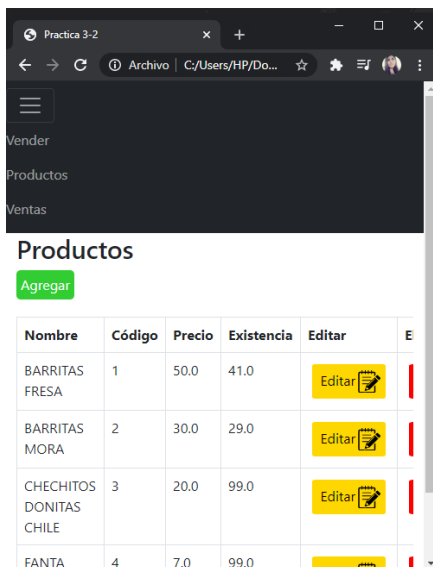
Practica 3-2 × +

Archivo | C:/Users/HP/Do...

Vender

Productos

Ventas

Productos

Agregar

| Nombre | Código | Precio | Existencia | Editar | El |
|---|---|---|---|---|---|
| BARRITAS FRESA | 1 | 50.0 | 41.0 | Editar | |
| BARRITAS MORA | 2 | 30.0 | 29.0 | Editar | |
| CHECHITOS DONITAS CHILE | 3 | 20.0 | 99.0 | Editar | |
| FANTA | 4 | 7.0 | 99.0 | | |